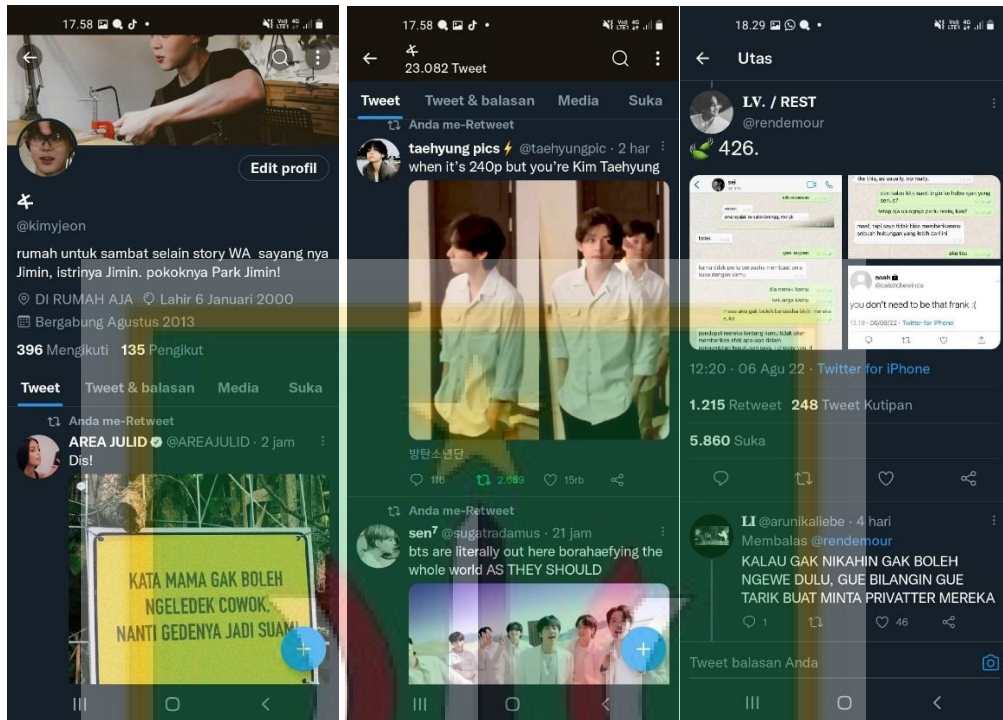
17.58

Edit profil

@kimyjeon

rumah untuk sambat selain story WA sayang nya Jimin, istrinya Jimin. pokoknya Park Jimin!

DI RUMAH AJA Lahir 6 Januari 2000

Bergabung Agustus 2013

396 Mengikuti 135 Pengikut

Tweet Tweet & balasan Media Suka

Anda me-Retweet

AREA JULID @AREAJULID · 2 jam

Dis!

KATA MAMA GAK BOLEH NGELEDEK COWOK, NANTI GEDENYA JADI SUAMI

17.58

23.082 Tweet

Tweet Tweet & balasan Media Suka

Anda me-Retweet

taehyung pics @taehyungpic · 2 har

when it's 240p but you're Kim Taehyung

방탄소년단

116 2.689 15rb

Anda me-Retweet

sen⁷ @sugatradamus · 21 jam

bts are literally out here borahaefying the whole world AS THEY SHOULD

18.29

Utas

LV. / REST

@rendemour

426.

noah

you don't need to be that frank :(

12:20 · 06 Agu 22 · Twitter for iPhone

1.215 Retweet 248 Tweet Kutipan

5.860 Suka

LI @arunikaliebe · 4 hari

Membalas @rendemour

KALAU GAK NIKAHIN GAK BOLEH NGEWE DULU, GUE BILANGIN GUE TARIK BUAT MINTA PRIVATTER MEREKA

1 46

Tweet balasan Anda